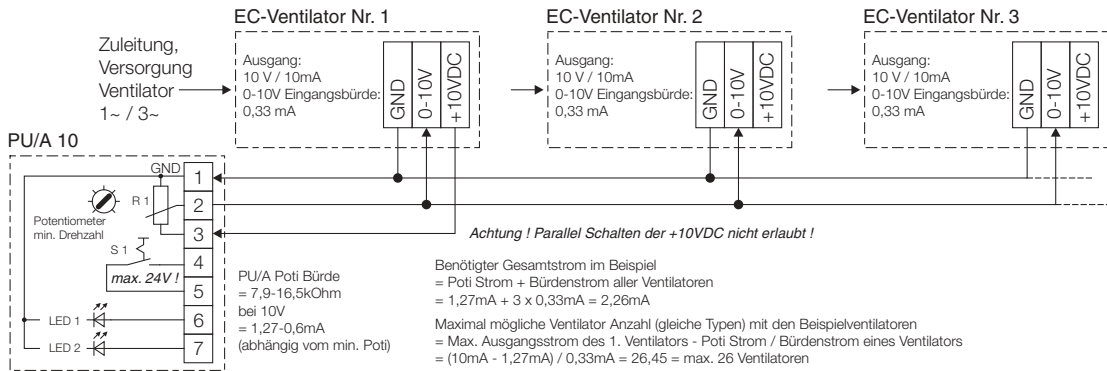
EC-Ventilator Nr. 1

EC-Ventilator Nr. 2

EC-Ventilator Nr. 3

Zuleitung, Versorgung Ventilator 1~ / 3~

Ausgang:
10 V / 10mA
0-10V Eingangsbürde:
0,33 mA

GND
0-10V
+10VDC

Ausgang:
10 V / 10mA
0-10V Eingangsbürde:
0,33 mA

GND
0-10V
+10VDC

Ausgang:
10 V / 10mA
0-10V Eingangsbürde:
0,33 mA

GND
0-10V
+10VDC

PU/A 10

GND
1
R 1
2
Potentiometer
min. Drehzahl
3
S 1
4
max. 24V !
5
LED 1
6
LED 2
7

Achtung ! Parallel Schalten der +10VDC nicht erlaubt !

PU/A Poti Bürde
= 7,9-16,5kOhm
bei 10V
= 1,27-0,6mA
(abhängig vom min. Poti)

Benötigter Gesamtstrom im Beispiel
= Poti Strom + Bürdenstrom aller Ventilatoren
= 1,27mA + 3 x 0,33mA = 2,26mA

Maximal mögliche Ventilator Anzahl (gleiche Typen) mit den Beispielventilatoren
= Max. Ausgangsstrom des 1. Ventilators - Poti Strom / Bürdenstrom eines Ventilators
= (10mA - 1,27mA) / 0,33mA = 26,45 = max. 26 Ventilatoren